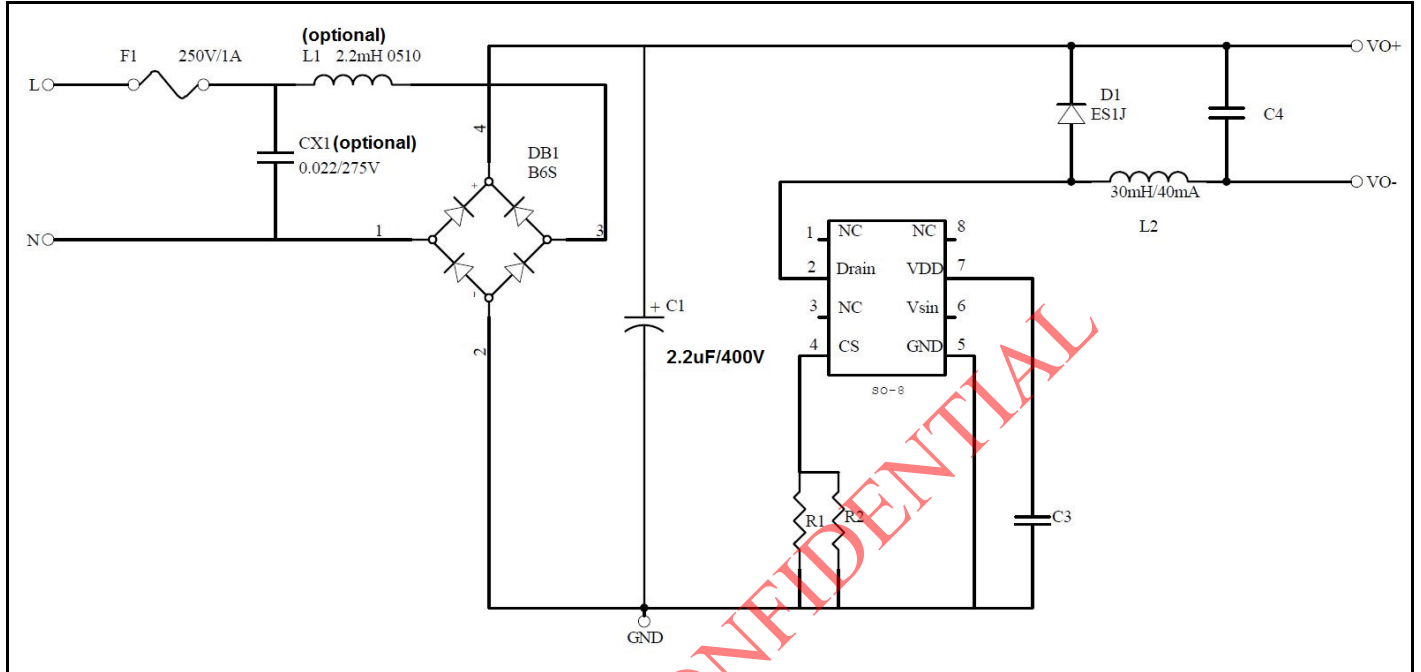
(optional)
F1 250V/1A L1 2.2mH 0510
L
N
CX1 (optional)
0.022/275V
4
DB1
B6S
+
-
1
3
2
+ C1
2.2uF/400V
GND
D1
ES1J
C4
VO+
VO-
30mH/40mA
L2
1 NC NC 8
2 Drain VDD 7
3 NC Vsin 6
4 CS GND 5
so-8
R1 R2
C3
CONFIDENTIAL